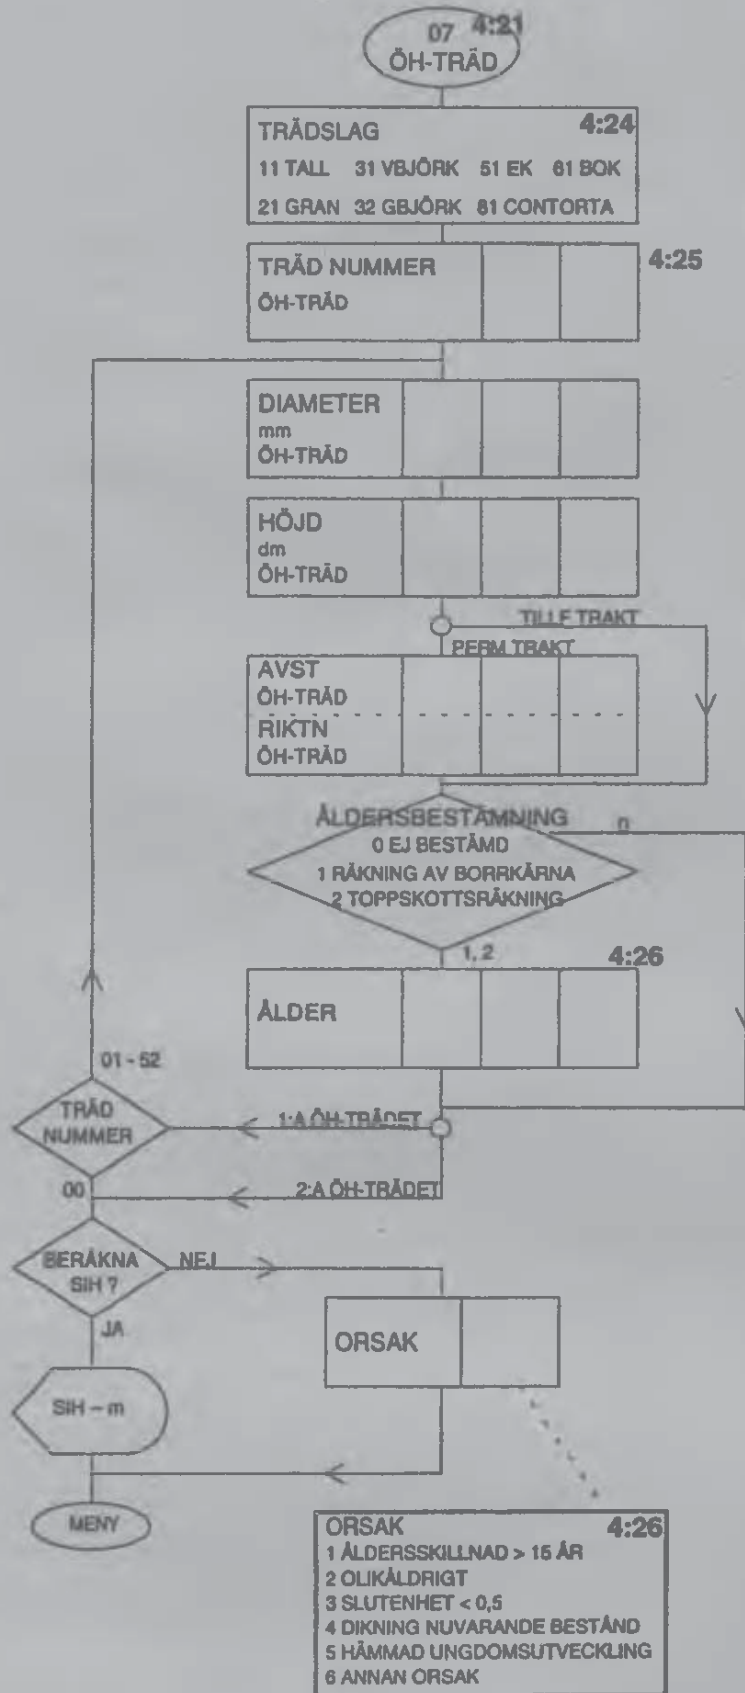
07 4:21
ÖH-TRÄD

TRÄDSLAG 4:24
11 TALL 31 VBJÖRK 51 EK 61 BOK
21 GRAN 32 GBJÖRK 81 CONTORTA

TRÄD NUMMER
ÖH-TRÄD
4:25

DIAMETER
mm
ÖH-TRÄD

HÖJD
dm
ÖH-TRÄD

TILLF TRAKT
PERM TRAKT

AVST
ÖH-TRÄD
RIKTN
ÖH-TRÄD

ÅLDERSBESTÄMNING
0 EJ BESTÄMD
1 RÄKNING AV BORRKÄRNA
2 TOPPSKOTTSRÄKNING
0
1, 2
4:26

ÅLDER

01 - 52
TRÄD NUMMER
1:A ÖH-TRÄDET
00
2:A ÖH-TRÄDET

BERÄKNA SIH ?
NEJ
JA

ORSAK

SIH – m

MENY

ORSAK 4:26
1 ÅLDERSSKILLNAD > 15 ÅR
2 OLIKÅLDRIGT
3 SLUTENHET < 0,5
4 DIKNING NUVARANDE BESTÅND
5 HÄMMAD UNGDOMSUTVECKLING
6 ANNAN ORSAK